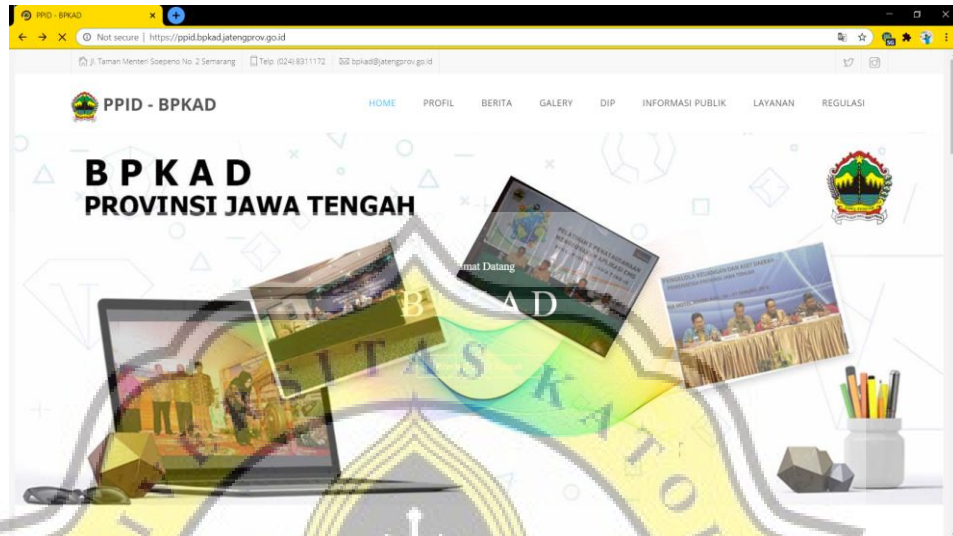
PPID - BPKAD

Not secure | https://ppid.bpkad.jatengprov.go.id

Jl. Taman Menteri Soepeno No. 2 Semarang   Telp. (024) 8311172   bpkad@jatengprov.go.id

PPID - BPKAD

HOME   PROFIL   BERITA   GALERY   DIP   INFORMASI PUBLIK   LAYANAN   REGULASI

BPKAD
PROVINSI JAWA TENGAH

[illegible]mat Datang

B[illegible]AD

SITAS KATO